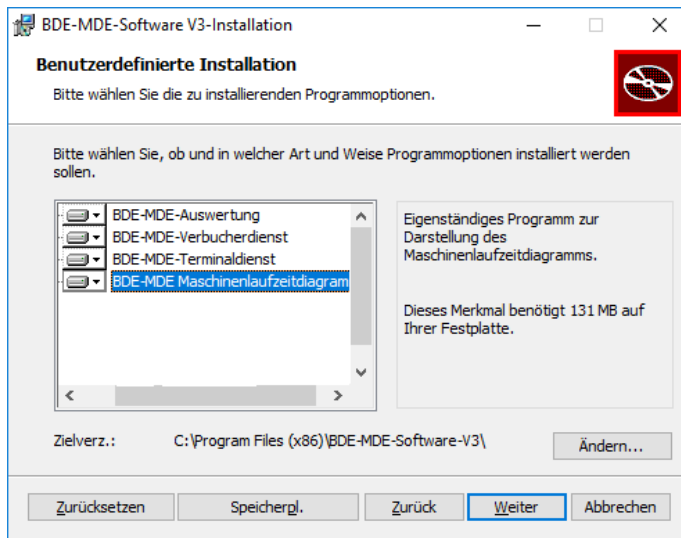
BDE-MDE-Software V3-Installation

Benutzerdefinierte Installation

Bitte wählen Sie die zu installierenden Programmoptionen.

Bitte wählen Sie, ob und in welcher Art und Weise Programmoptionen installiert werden sollen.

BDE-MDE-Auswertung
BDE-MDE-Verbucherdienst
BDE-MDE-Terminaldienst
BDE-MDE Maschinenlaufzeitdiagram

Eigenständiges Programm zur Darstellung des Maschinenlaufzeitdiagramms.

Dieses Merkmal benötigt 131 MB auf Ihrer Festplatte.

Zielverz.: C:\Program Files (x86)\BDE-MDE-Software-V3\

Ändern...

Zurücksetzen | Speicherpl. | Zurück | Weiter | Abbrechen